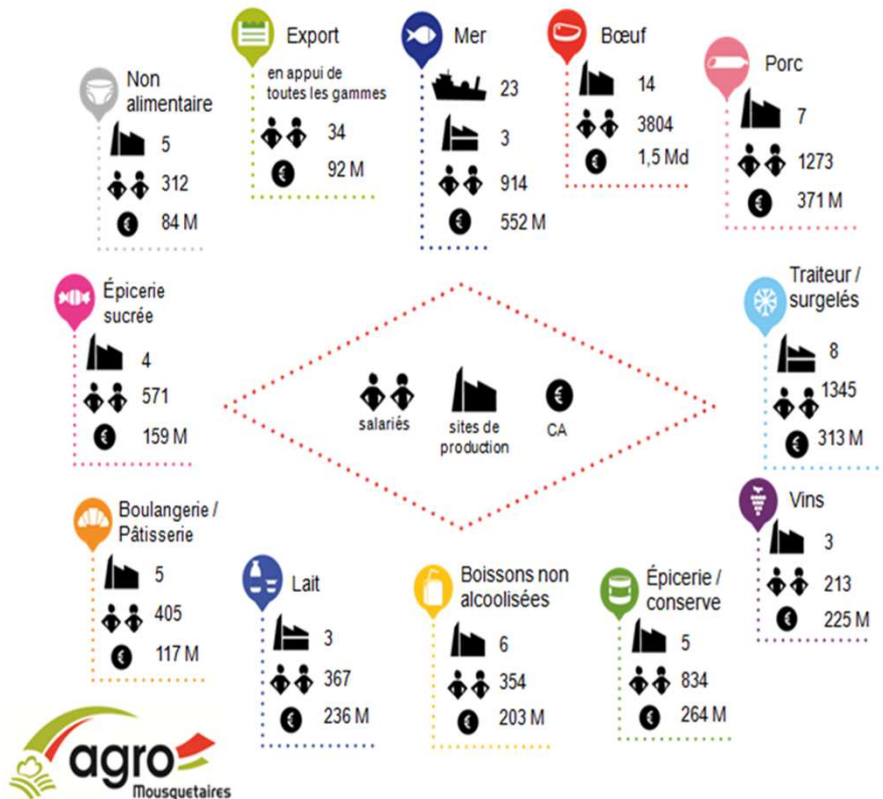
Non alimentaire
5
312
84 M

Export
en appui de toutes les gammes
34
92 M

Mer
23
3
914
552 M

Bœuf
14
3804
1,5 Md

Porc
7
1273
371 M

Épicerie sucrée
4
571
159 M

salariés
sites de production
CA

Traiteur / surgelés
8
1345
313 M

Vins
3
213
225 M

Boulangerie / Pâtisserie
5
405
117 M

Lait
3
367
236 M

Boissons non alcoolisées
6
354
203 M

Épicerie / conserve
5
834
264 M

agro
Mousquetaires